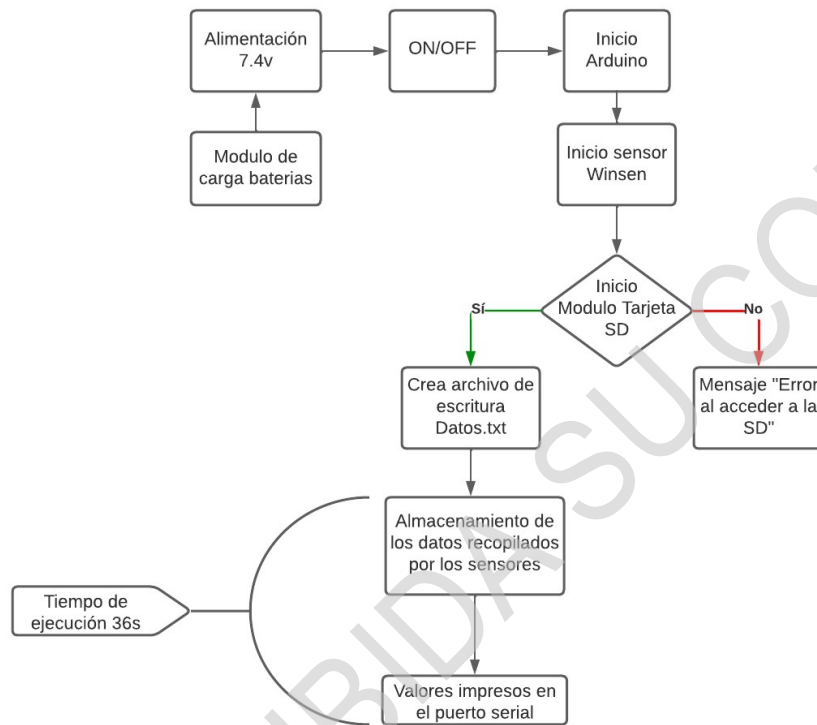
Alimentación 7.4v

ON/OFF

Inicio Arduino

Modulo de carga baterias

Inicio sensor Winsen

Inicio Modulo Tarjeta SD

Sí

No

Crea archivo de escritura Datos.txt

Mensaje "Error al acceder a la SD"

Almacenamiento de los datos recopilados por los sensores

Tiempo de ejecución 36s

Valores impresos en el puerto serial

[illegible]UBIDA SUCO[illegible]